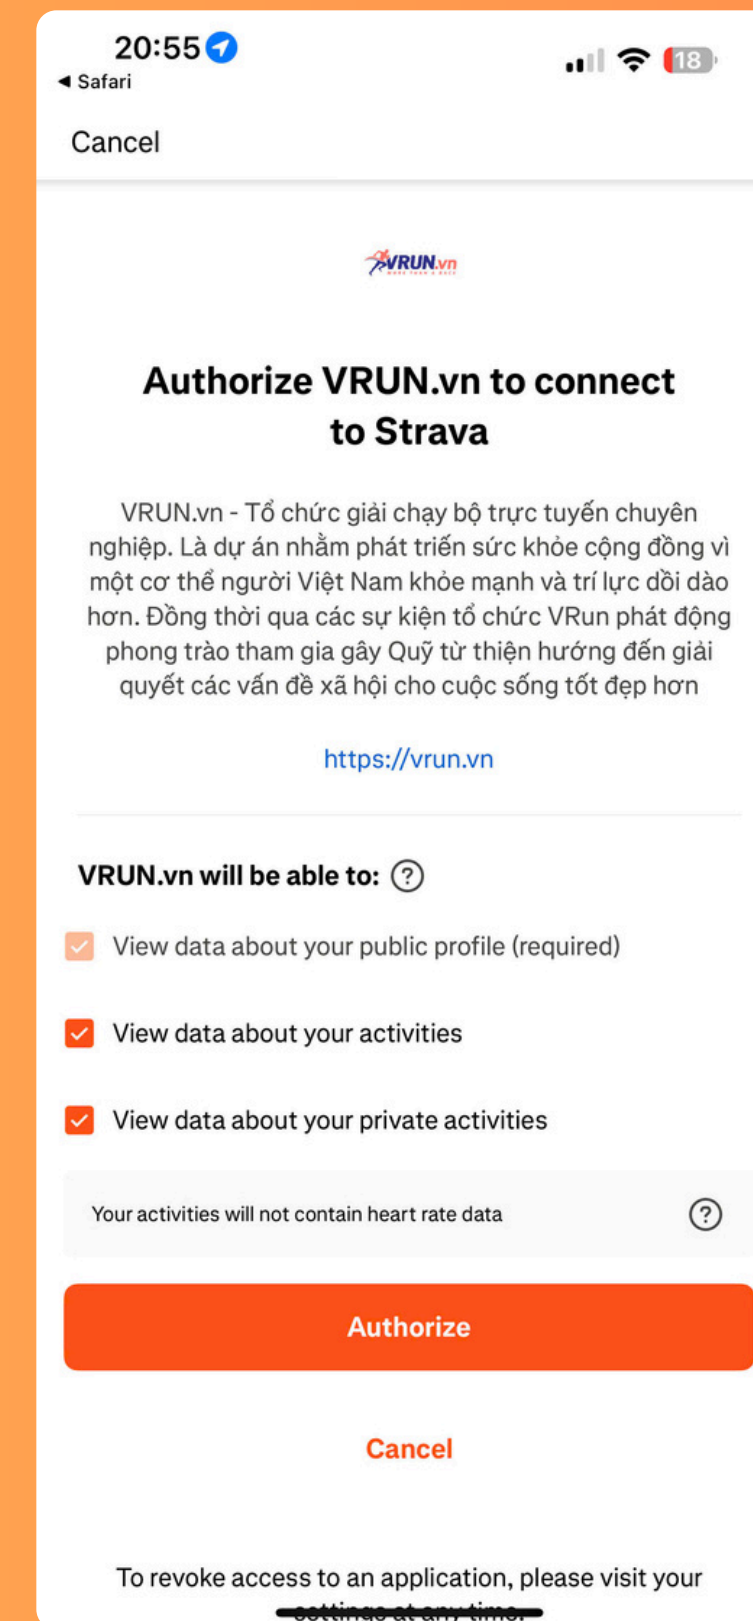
20:55
◀ Safari
18

Cancel

VRUN.vn

Authorize VRUN.vn to connect to Strava

VRUN.vn - Tổ chức giải chạy bộ trực tuyến chuyên nghiệp. Là dự án nhằm phát triển sức khỏe cộng đồng vì một cơ thể người Việt Nam khỏe mạnh và trí lực dồi dào hơn. Đồng thời qua các sự kiện tổ chức VRun phát động phong trào tham gia gây Quỹ từ thiện hướng đến giải quyết các vấn đề xã hội cho cuộc sống tốt đẹp hơn

https://vrun.vn

VRUN.vn will be able to: ?

View data about your public profile (required)

View data about your activities

View data about your private activities

Your activities will not contain heart rate data ?

Authorize

Cancel

To revoke access to an application, please visit your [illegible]